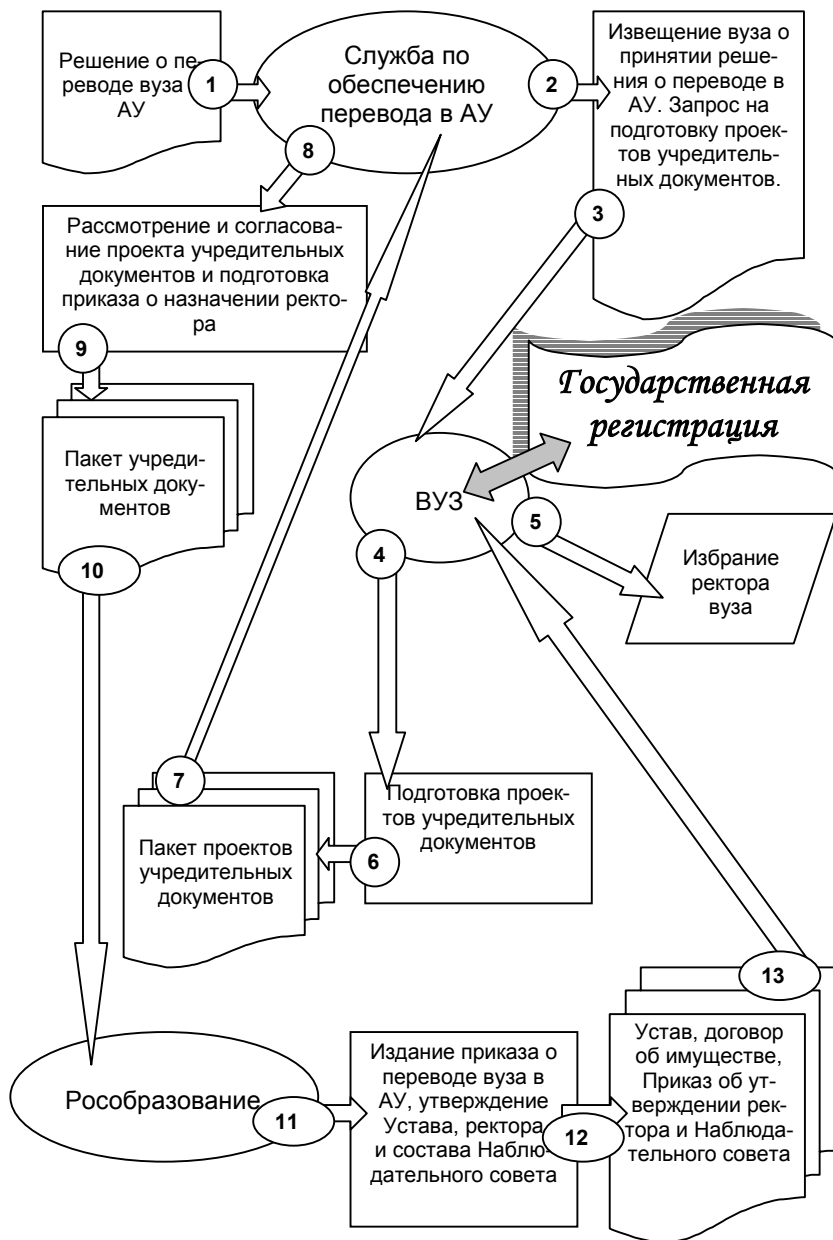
Решение о переводе вуза АУ

1

Служба по обеспечению перевода в АУ

2

Извещение вуза о принятии решения о переводе в АУ. Запрос на подготовку проектов учредительных документов.

8

3

Рассмотрение и согласование проекта учредительных документов и подготовка приказа о назначении ректора

9

Государственная регистрация

Пакет учредительных документов

ВУЗ

5

4

Избрание ректора вуза

10

7

Подготовка проектов учредительных документов

Пакет проектов учредительных документов

6

13

Устав, договор об имуществе, Приказ об утверждении ректора и Наблюдательного совета

Рособразование

11

Издание приказа о переводе вуза в АУ, утверждение Устава, ректора и состава Наблюдательного совета

12